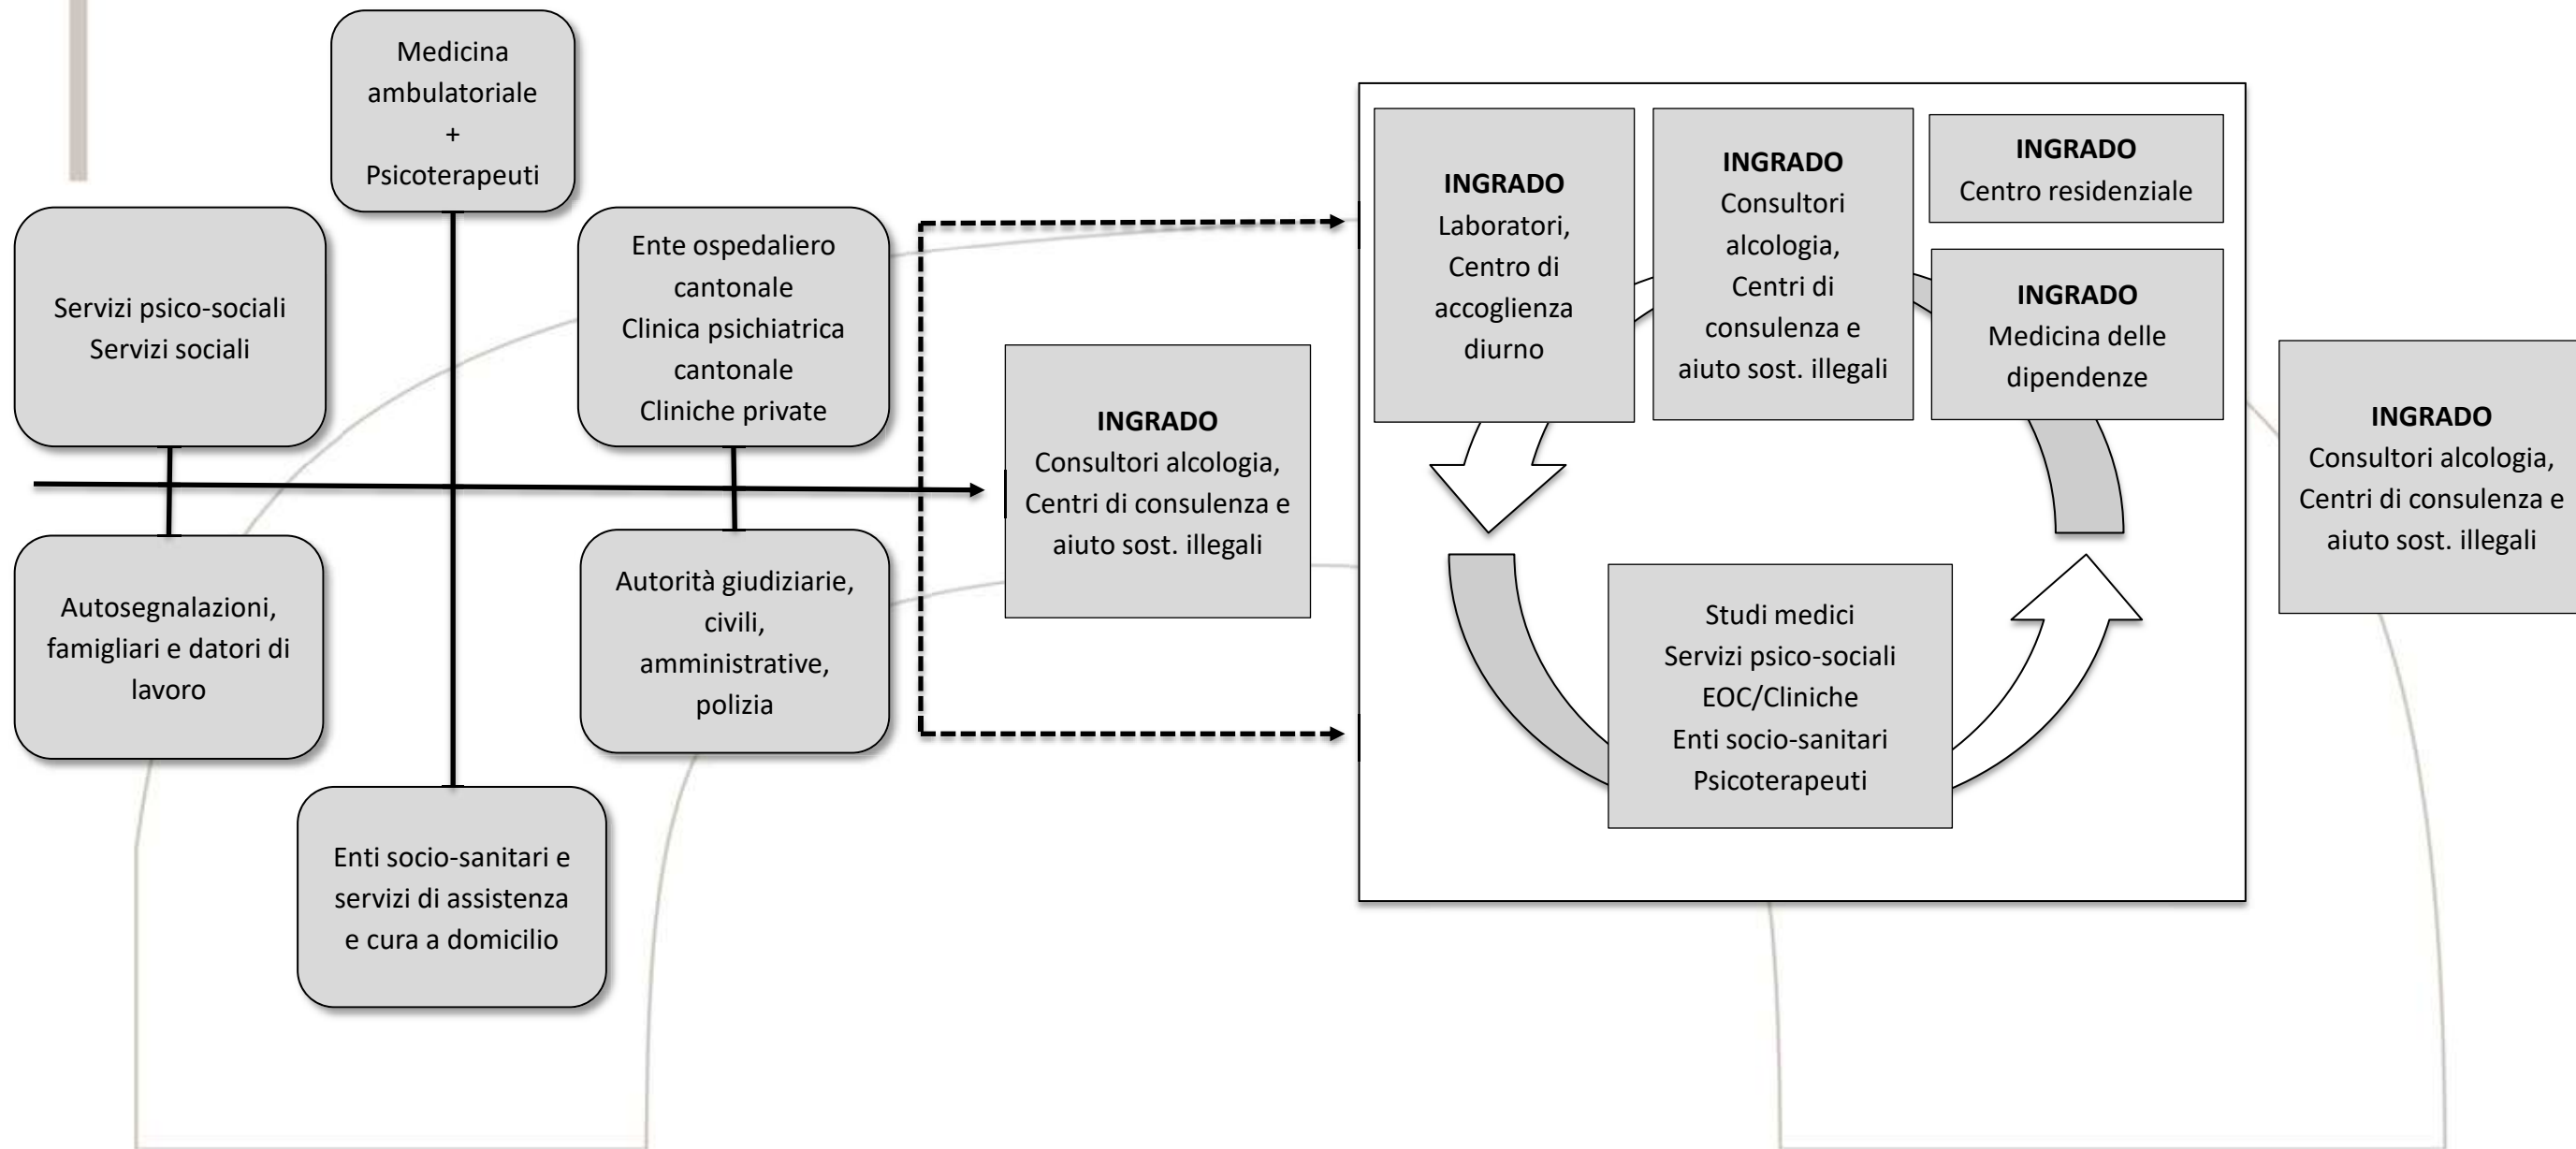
Medicina ambulatoriale + Psicoterapeuti

Servizi psico-sociali
Servizi sociali

Ente ospedaliero cantonale
Clinica psichiatrica cantonale
Cliniche private

Autosegnalazioni, famigliari e datori di lavoro

Autorità giudiziarie, civili, amministrative, polizia

Enti socio-sanitari e servizi di assistenza e cura a domicilio

**INGRADO**
Consultori alcologia, Centri di consulenza e aiuto sost. illegali

**INGRADO**
Laboratori, Centro di accoglienza diurno

**INGRADO**
Consultori alcologia, Centri di consulenza e aiuto sost. illegali

**INGRADO**
Centro residenziale

**INGRADO**
Medicina delle dipendenze

Studi medici
Servizi psico-sociali
EOC/Cliniche
Enti socio-sanitari
Psicoterapeuti

**INGRADO**
Consultori alcologia, Centri di consulenza e aiuto sost. illegali